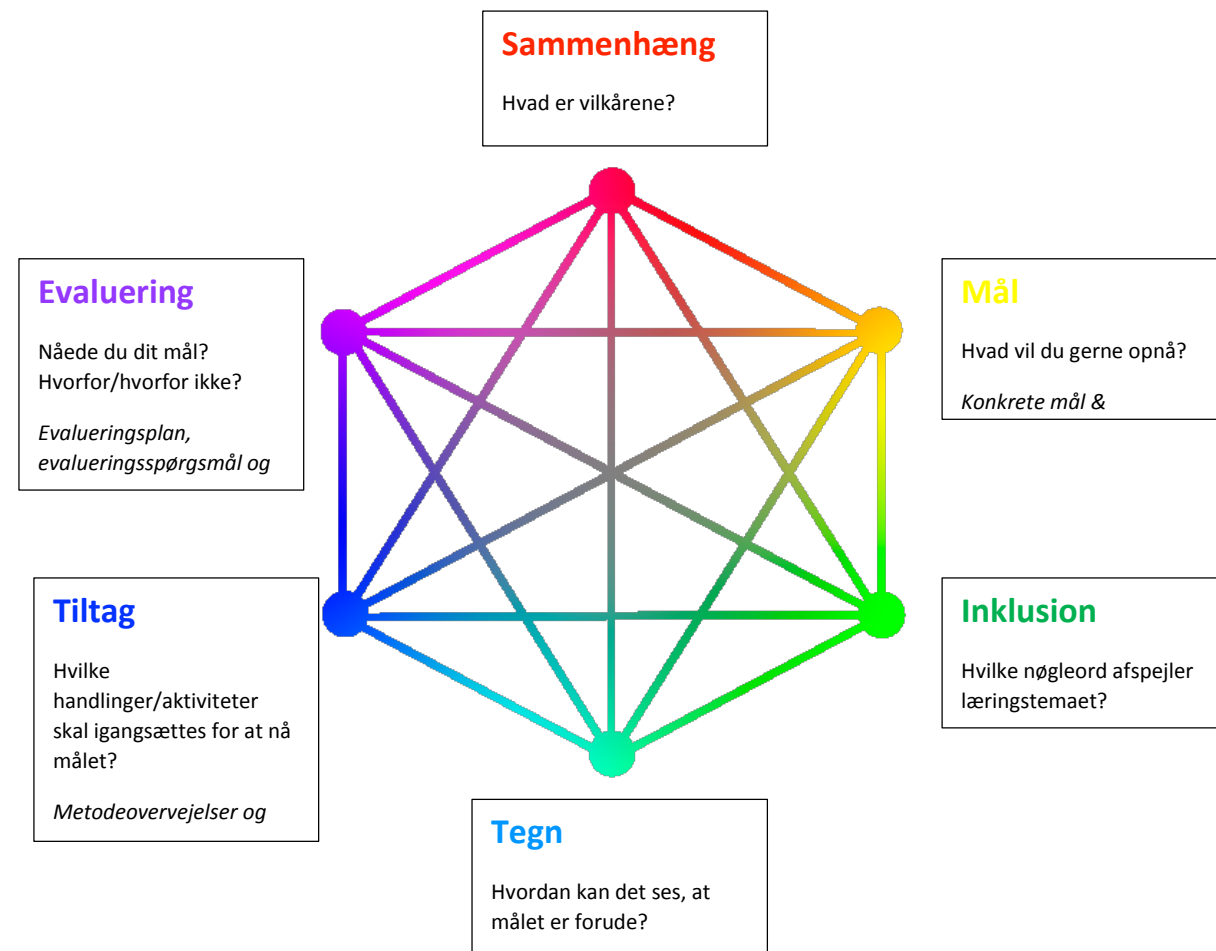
Sammenhæng

Hvad er vilkårene?

Evaluering

Nåede du dit mål? Hvorfor/hvorfor ikke?

*Evalueringsplan, evalueringsspørgsmål og*

Mål

Hvad vil du gerne opnå?

*Konkrete mål &*

Tiltag

Hvilke handlinger/aktiviteter skal igangsættes for at nå målet?

*Metodeovervejelser og*

Inklusion

Hvilke nøgleord afspejler læringstemaet?

Tegn

Hvordan kan det ses, at målet er forude?